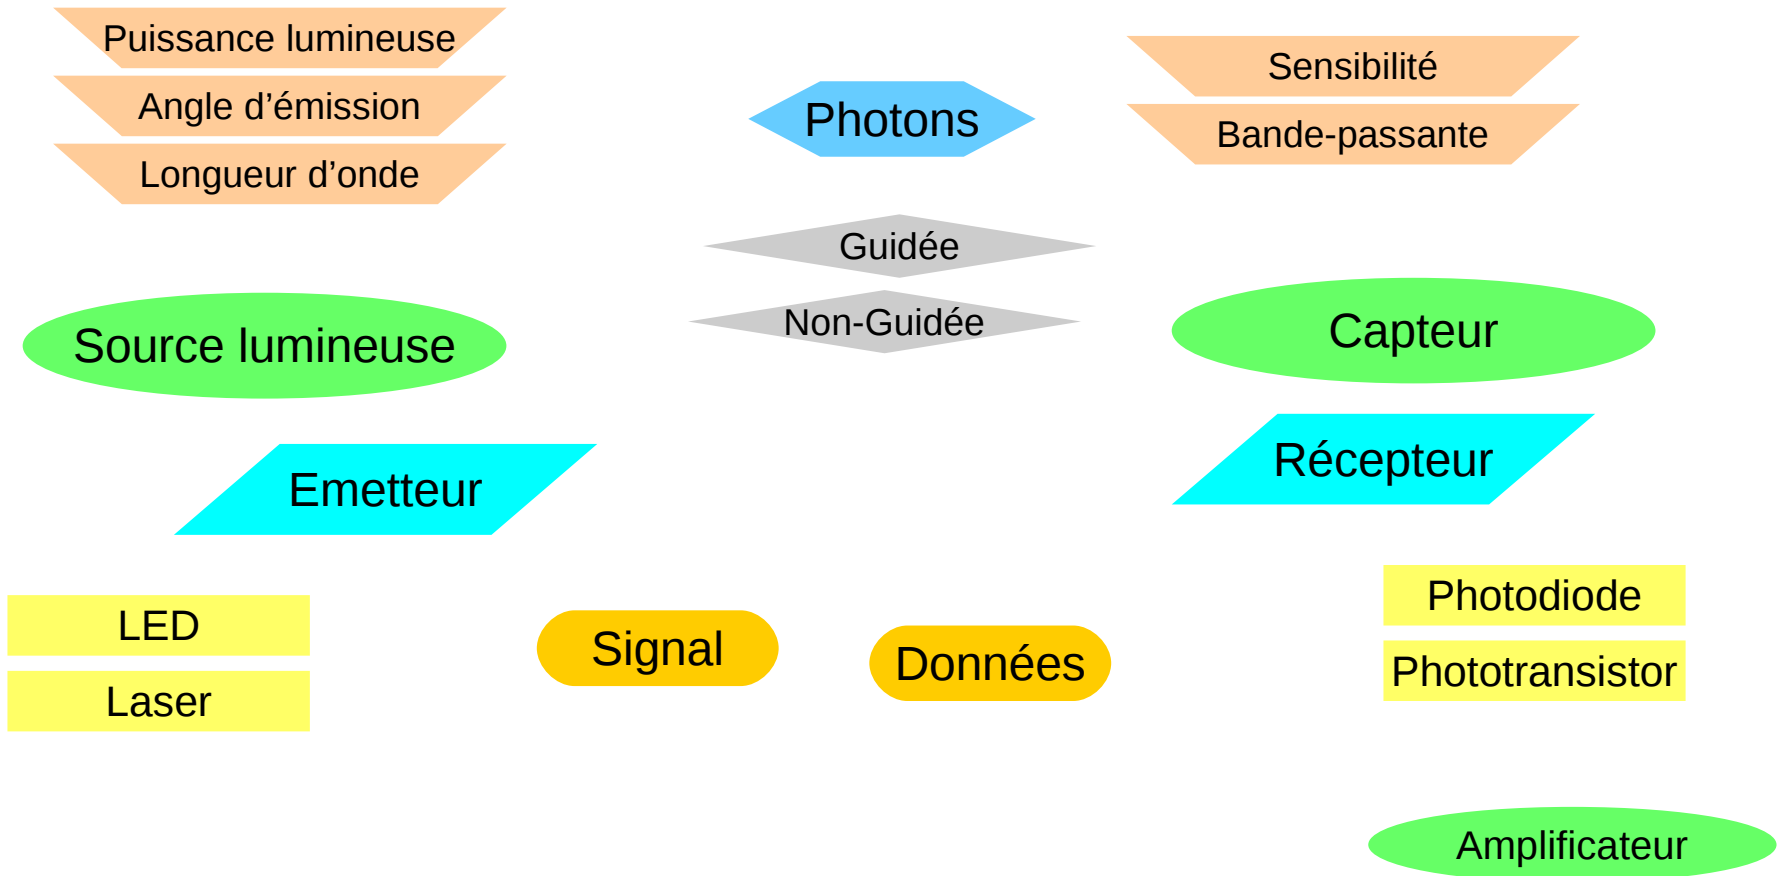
Puissance lumineuse
Angle d’émission
Longueur d’onde

Photons

Sensibilité
Bande-passante

Guidée
Non-Guidée

Source lumineuse

Capteur

Emetteur

Récepteur

LED
Laser

Signal

Données

Photodiode
Phototransistor

Amplificateur